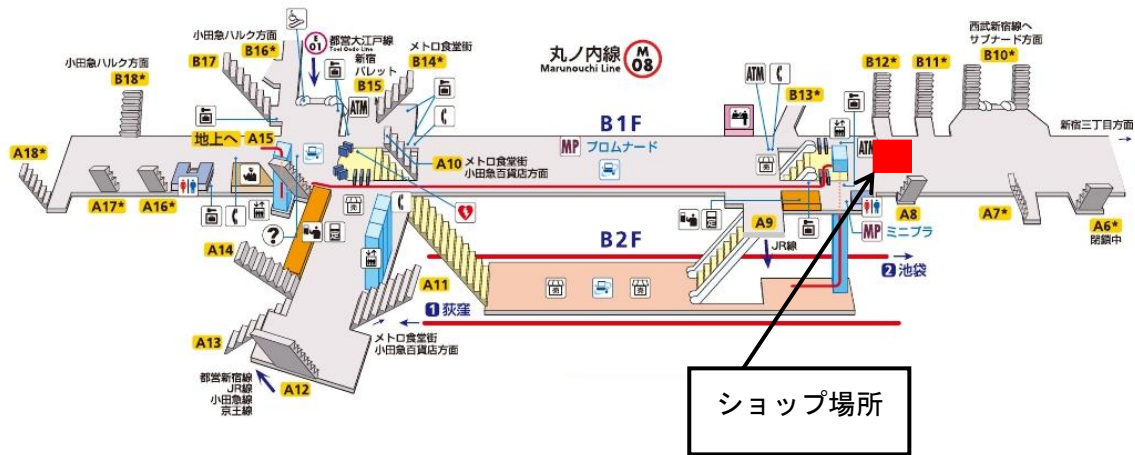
小田急ハルク方面
B16*
E 01
都営大江戸線
Toei Oedo Line
新宿
パレット
メトロ食堂街
B14*
丸ノ内線
Marunouchi Line
M 08
西武新宿線へ
サブナード方面
B10*
小田急ハルク方面
B18*
B17
B15
ATM
B13*
B12*
B11*
A18*
地上へ
A15
B1F
MP プロムナード
A10 メトロ食堂街
小田急百貨店方面
ATM
新宿三丁目方面
A17*
A16*
A8
A7*
A6*
閉鎖中
A14
A9
JR線
MP ミニプラ
B2F
2 池袋
A11
1 荻窪
A13
メトロ食堂街
小田急百貨店方面
都営新宿線
JR線
小田急線
京王線
A12
ショップ場所